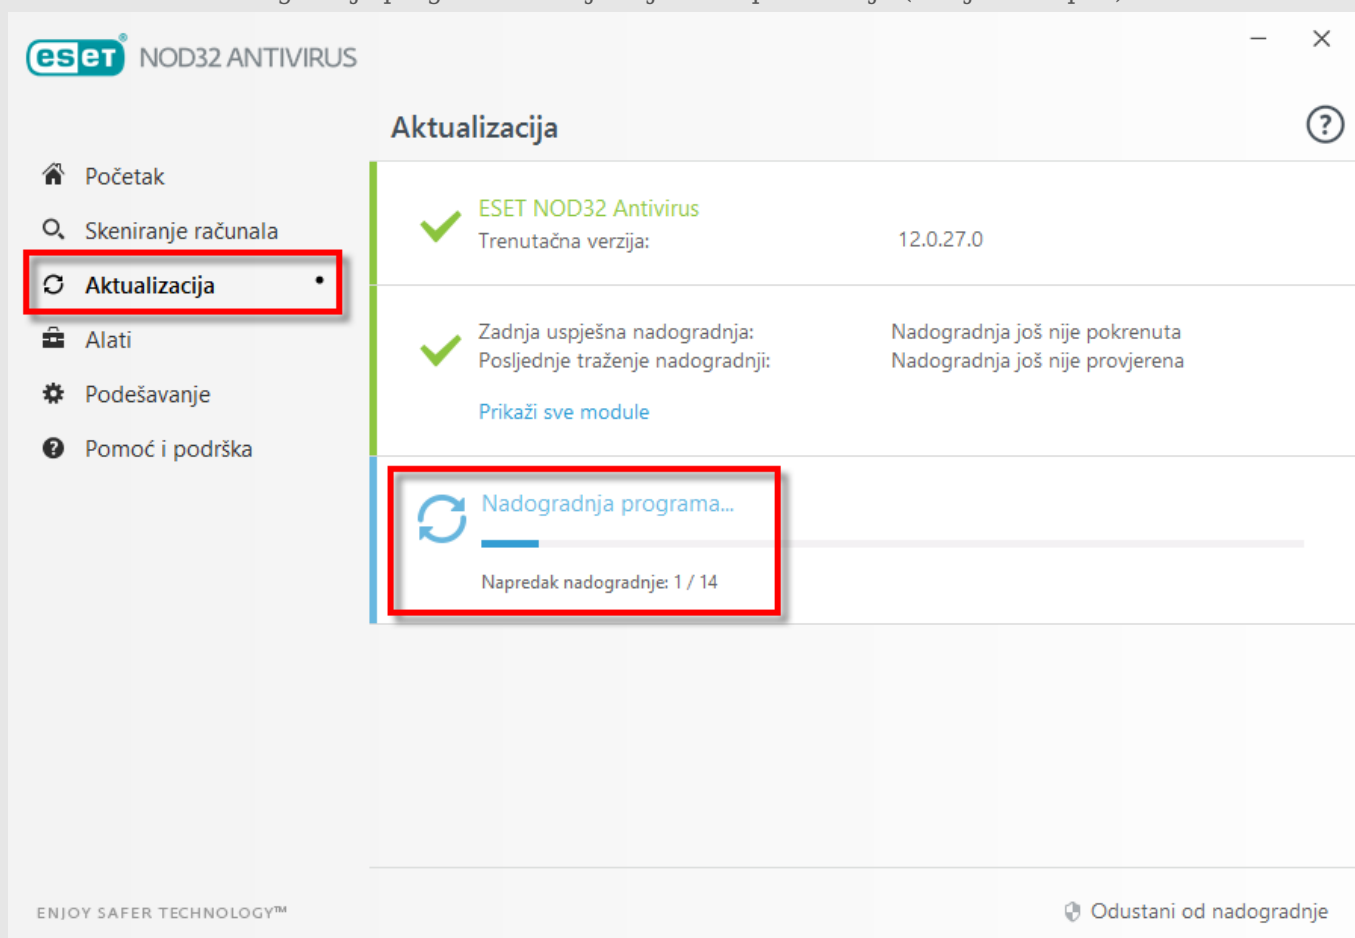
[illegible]

eset NOD32 ANTIVIRUS

Aktualizacija

Početak
Skeniranje računala
Aktualizacija
Alati
Podešavanje
Pomoć i podrška

ESET NOD32 Antivirus
Trenutačna verzija: 12.0.27.0

Zadnja uspješna nadogradnja: Nadogradnja još nije pokrenuta
Posljednje traženje nadogradnji: Nadogradnja još nije provjerena

Prikaži sve module

Nadogradnja programa...

Napredak nadogradnje: 1 / 14

ENJOY SAFER TECHNOLOGY™

Odustani od nadogradnje